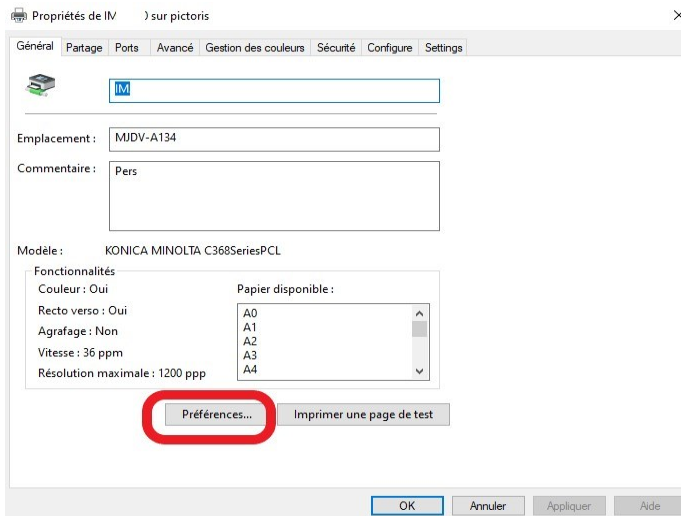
Propriétés de IV ) sur pictoris

Général | Partage | Ports | Avancé | Gestion des couleurs | Sécurité | Configure | Settings

IM

Emplacement : MJDV-A134

Commentaire : Pers

Modèle : KONICA MINOLTA C368SeriesPCL

Fonctionnalités

Couleur : Oui

Recto verso : Oui

Agrafage : Non

Vitesse : 36 ppm

Résolution maximale : 1200 ppp

Papier disponible :

A0
A1
A2
A3
A4

Préférences...

Imprimer une page de test

OK Annuler Appliquer Aide